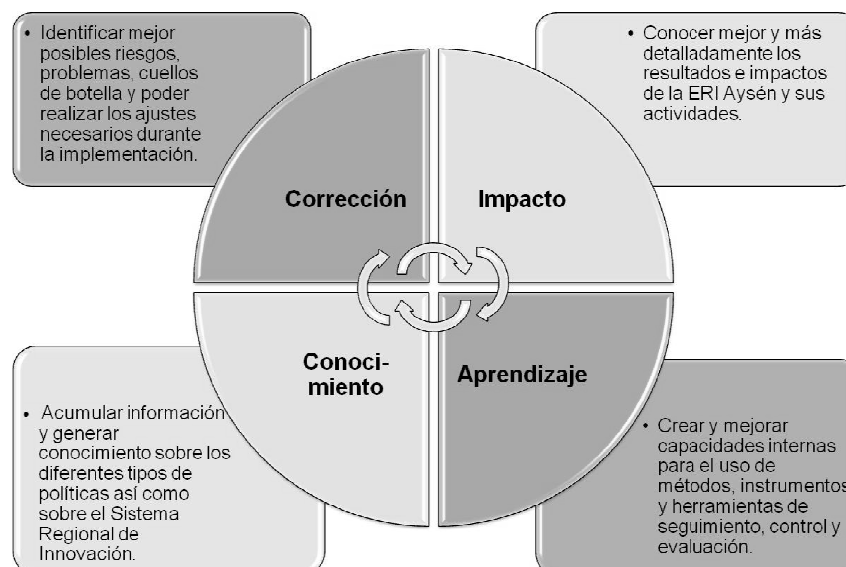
• Identificar mejor posibles riesgos, problemas, cuellos de botella y poder realizar los ajustes necesarios durante la implementación.

• Conocer mejor y más detalladamente los resultados e impactos de la ERI Aysén y sus actividades.

Corrección

Impacto

Conocimiento

Aprendizaje

• Acumular información y generar conocimiento sobre los diferentes tipos de políticas así como sobre el Sistema Regional de Innovación.

• Crear y mejorar capacidades internas para el uso de métodos, instrumentos y herramientas de seguimiento, control y evaluación.